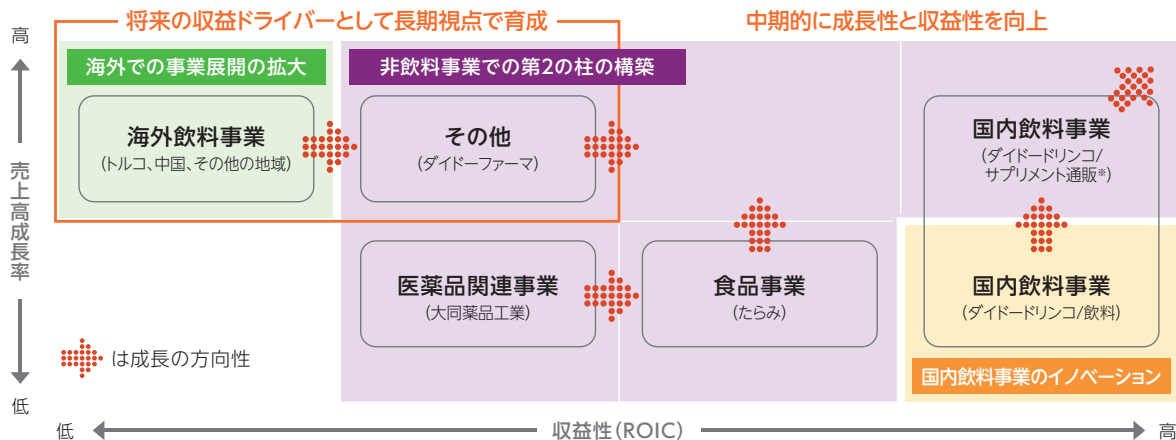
将来の収益ドライバーとして長期視点で育成

中期的に成長性と収益性を向上

高

売上高成長率

低

海外での事業展開の拡大

非飲料事業での第2の柱の構築

海外飲料事業
（トルコ、中国、その他の地域）

その他
（ダイドーファーマ）

国内飲料事業
（ダイドードリンコ/サプリメント通販※）

医薬品関連事業
（大同薬品工業）

食品事業
（たらみ）

国内飲料事業
（ダイドードリンコ/飲料）

は成長の方向性

国内飲料事業のイノベーション

低

収益性（ROIC）

高